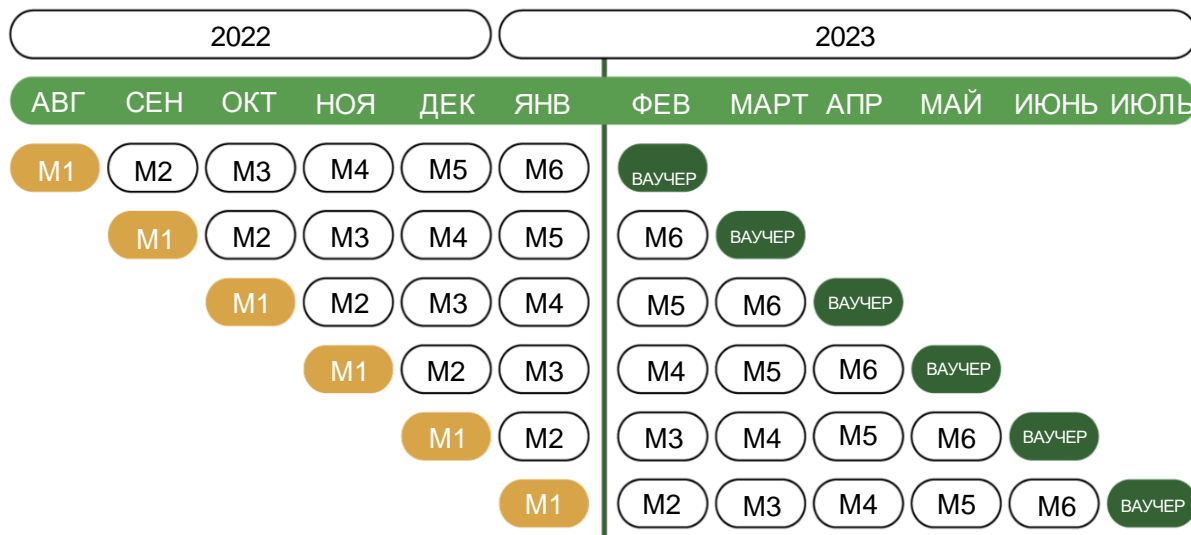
| 2022 | | | | | | 2023 | | | | | |
|---|---|---|---|---|---|---|---|---|---|---|---|
| АВГ | СЕН | ОКТ | НОЯ | ДЕК | ЯНВ | ФЕВ | МАРТ | АПР | МАЙ | ИЮНЬ | ИЮЛЬ |
| M1 | M2 | M3 | M4 | M5 | M6 | ВАУЧЕР | | | | | |
| | M1 | M2 | M3 | M4 | M5 | M6 | ВАУЧЕР | | | | |
| | | M1 | M2 | M3 | M4 | M5 | M6 | ВАУЧЕР | | | |
| | | | M1 | M2 | M3 | M4 | M5 | M6 | ВАУЧЕР | | |
| | | | | M1 | M2 | M3 | M4 | M5 | M6 | ВАУЧЕР | |
| | | | | | M1 | M2 | M3 | M4 | M5 | M6 | ВАУЧЕР |